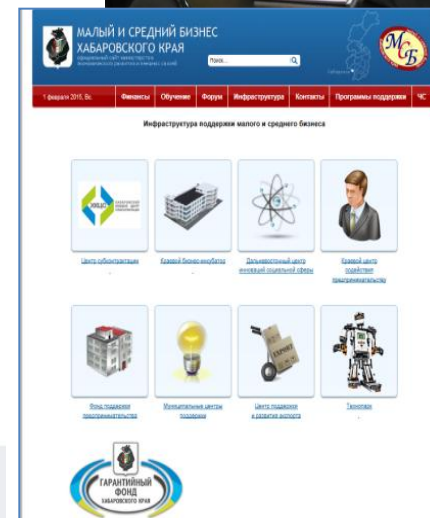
МАЛЫЙ И СРЕДНИЙ БИЗНЕС ХАБАРОВСКОГО КРАЯ

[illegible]

Поиск...

МСБ

1 февраля 2015, Вс.

Финансы

Обучение

Форум

Инфраструктура

Контакты

Программы поддержки

ЧС

Инфраструктура поддержки малого и среднего бизнеса

Центр субконтрактации

Краевой бизнес-инкубатор

Дальневосточный центр инноваций социальной сферы

Краевой центр содействия предпринимательству

Фонд поддержки предпринимательства

Муниципальные центры поддержки

Центр поддержки и развития экспорта

Технопарк

ГАРАНТИЙНЫЙ ФОНД ХАБАРОВСКОГО КРАЯ